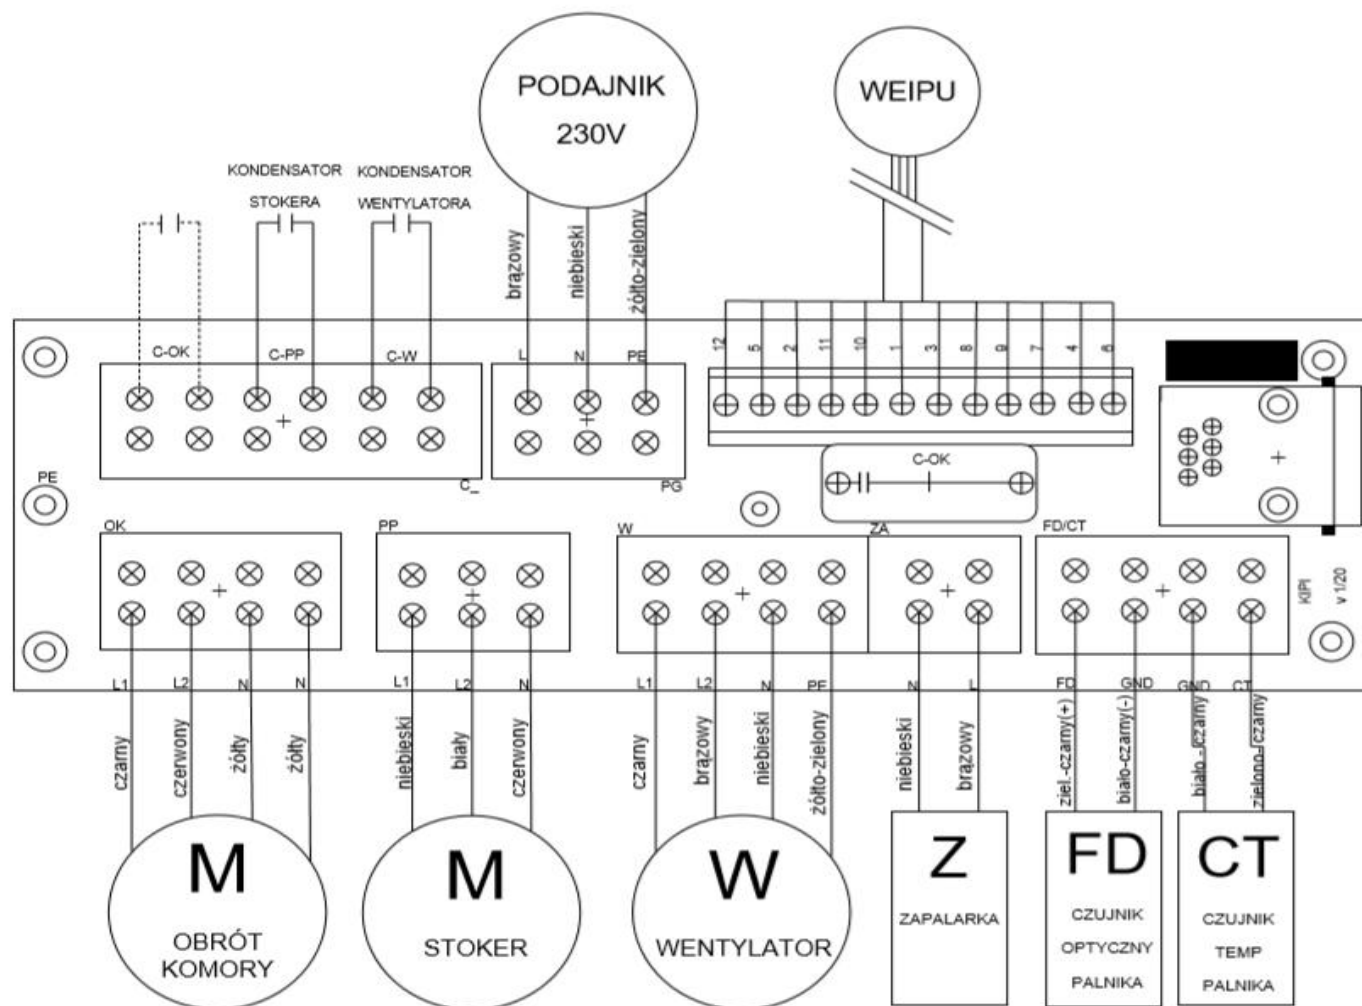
PODAJNIK
230V

WEIPU

KONDENSATOR
STOKERA

KONDENSATOR
WENTYLATORA

brązowy
niebieski
żółto-zielony

C-OK
C-PP
C-W

L
N
PE

12
5
2
11
10
1
3
8
9
7
4
6

PE

C_

PG

C-OK

OK

PP

W

ZA

FD/CT

KIPI
v 1/20

L1
L2
N
N

L1
L2
N

L1
L2
N
PE

N
L

FD
GND
GND
CT

czarny
czerwony
żółty
żółty

niebieski
biały
czerwony

czarny
brązowy
niebieski
żółto-zielony

niebieski
brązowy

ziel.-czarny(+)
biało-czarny(-)
biało-czarny
zielono-czarny

M
OBRÓT
KOMORY

M
STOKER

W
WENTYLATOR

Z
ZAPALARKA

FD
CZUJNIK
OPTYCZNY
PALNIKA

CT
CZUJNIK
TEMP
PALNIKA